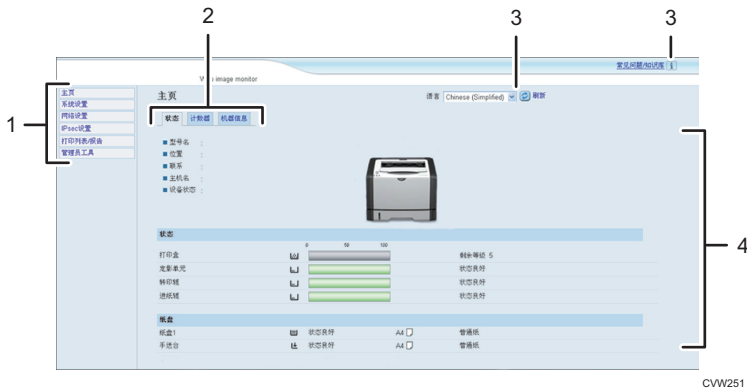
2
3
3
Web image monitor
常见问题/知识库
1
主页
系统设置
网络设置
IPsec设置
打印列表/报告
管理员工具
主页
状态
计数器
机器信息
语言 Chinese (Simplified)
刷新
■ 型号名 :
■ 位置 :
■ 联系 :
■ 主机名 :
■ 设备状态 :
4
状态
0
50
100
打印盒
剩余等级 5
定影单元
状态良好
转印辊
状态良好
进纸辊
状态良好
纸盘
纸盘1
状态良好
A4
普通纸
手送台
状态良好
A4
普通纸
CVW251